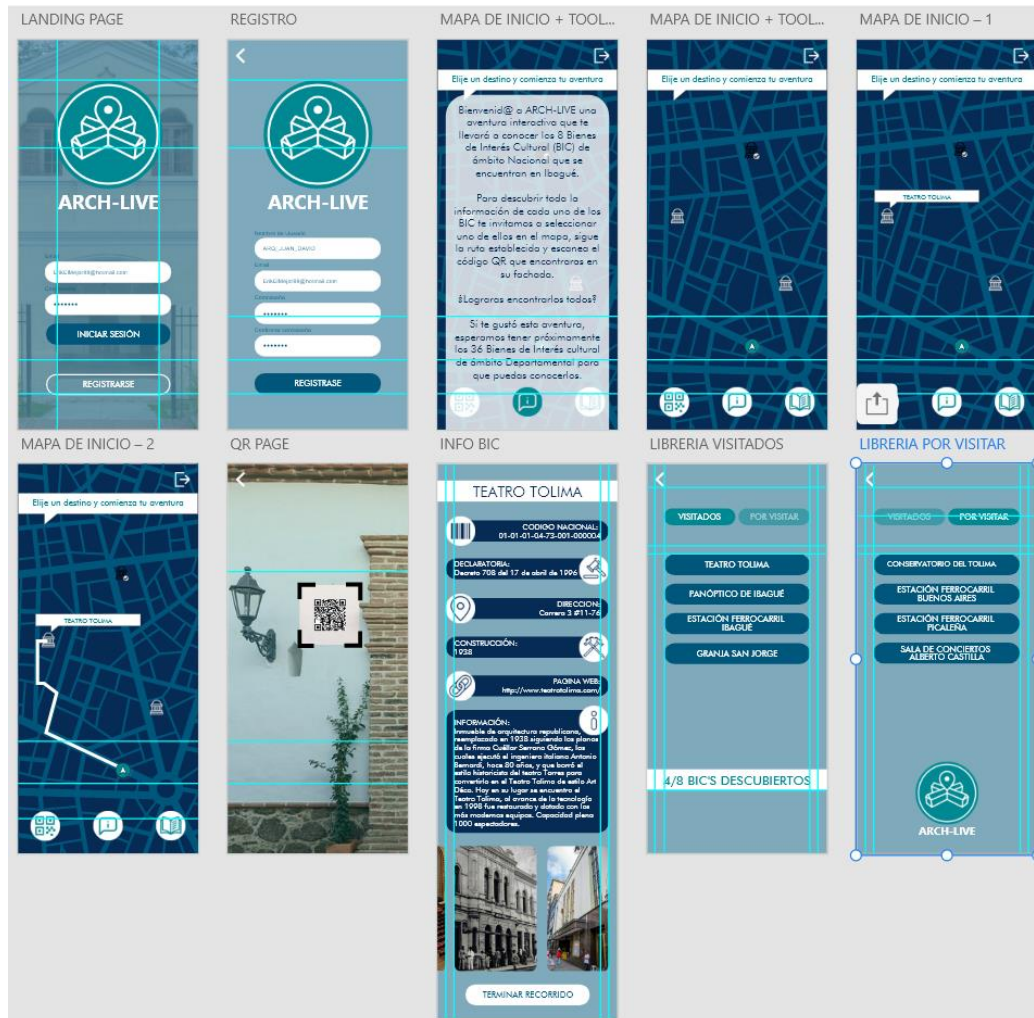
LANDING PAGE

ARCH-LIVE

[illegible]@hotmail.com

•••••••

INICIAR SESIÓN

REGISTRARSE

REGISTRO

ARCH-LIVE

Nombre de usuario
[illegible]
Email
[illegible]@hotmail.com
Contraseña
•••••••
Confirmar contraseña
•••••••

REGISTRASE

MAPA DE INICIO + TOOL...

Elije un destino y comienza tu aventura

Bienvenid@ a ARCH-LIVE una aventura interactiva que te llevará a conocer los 8 Bienes de Interés Cultural (BIC) de ámbito Nacional que se encuentran en Ibagué.

Para descubrir toda la información de cada uno de los BIC te invitamos a seleccionar uno de ellos en el mapa, sigue la ruta establecida y escanea el código QR que encontraras en su fachada.

¿Lograras encontrarlos todos?

Si te gustó esta aventura, esperamos tener próximamente los 36 Bienes de Interés cultural de ámbito Departamental para que puedas conocerlos.

MAPA DE INICIO + TOOL...

Elije un destino y comienza tu aventura

MAPA DE INICIO – 1

Elije un destino y comienza tu aventura

TEATRO TOLIMA

MAPA DE INICIO – 2

Elije un destino y comienza tu aventura

TEATRO TOLIMA

QR PAGE

INFO BIC

TEATRO TOLIMA

CODIGO NACIONAL:
01-01-01-04-73-001-000004

DECLARATORIA:
Decreto 708 del 17 de abril de 1996

DIRECCION:
Carrera 3 #11-76

CONSTRUCCIÓN:
1938

PAGINA WEB:
http://www.teatrotolima.com/

INFORMACIÓN:
Inmueble de arquitectura republicana, reemplazado en 1938 siguiendo los planos de la firma Cuéllar Serrano Gómez, los cuales ejecutó el ingeniero italiano Antonio Bernardi, hace 80 años, y que borró el estilo historicista del teatro Torres para convertirlo en el Teatro Tolima de estilo Art Déco. Hoy en su lugar se encuentra el Teatro Tolima, al avance de la tecnología en 1996 fue restaurado y dotado con los más modernos equipos. Capacidad plena 1000 espectadores.

TERMINAR RECORRIDO

LIBRERIA VISITADOS

VISITADOS POR VISITAR

TEATRO TOLIMA
PANÓPTICO DE IBAGUÉ
ESTACIÓN FERROCARRIL IBAGUÉ
GRANJA SAN JORGE

4/8 BIC'S DESCUBIERTOS

LIBRERIA POR VISITAR

VISITADOS POR VISITAR

CONSERVATORIO DEL TOLIMA
ESTACIÓN FERROCARRIL BUENOS AIRES
ESTACIÓN FERROCARRIL PICALEÑA
SALA DE CONCIERTOS ALBERTO CASTILLA

ARCH-LIVE